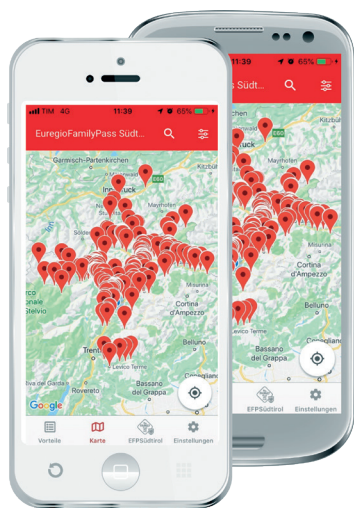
TIM 4G 11:39 65%

EuregioFamilyPass Südt...

Garmisch-Partenkirchen

Innsbruck

Mayrhofen

Kitzbühel

Misurina

Cortina d'Ampezzo

Belluno

Stelvio

Trento

Levico Terme

Bassano del Grappa

Google

Vorteile

Karte

EFPSüdtirol

Einstellungen

11:39 65%

Kitzbühel

Mayrhofen

Misurina

Cortina d'Ampezzo

Belluno

Levico Terme

Bassano del Grappa

EFPSüdtirol

Einstellungen